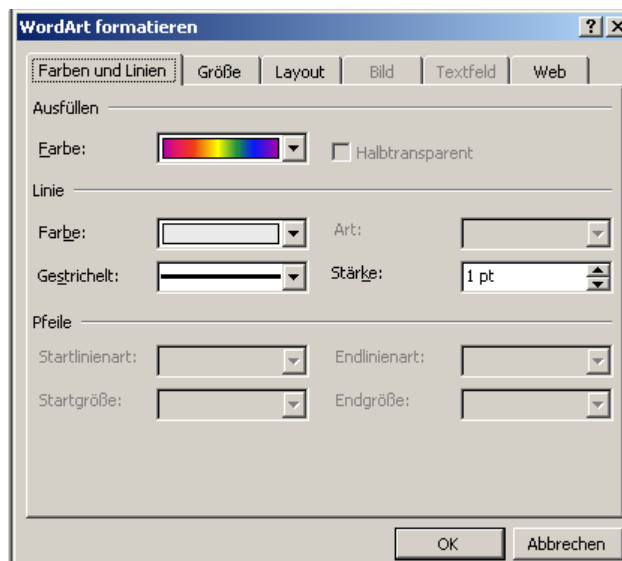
WordArt formatieren

?

X

Farben und Linien | Größe | Layout | Bild | Textfeld | Web

Ausfüllen

Farbe:

Halbtransparent

Linie

Farbe:

Art:

Gestrichelt:

Stärke:

1 pt

Pfeile

Startlinienart:

Endlinienart:

Startgröße:

Endgröße:

OK

Abbrechen